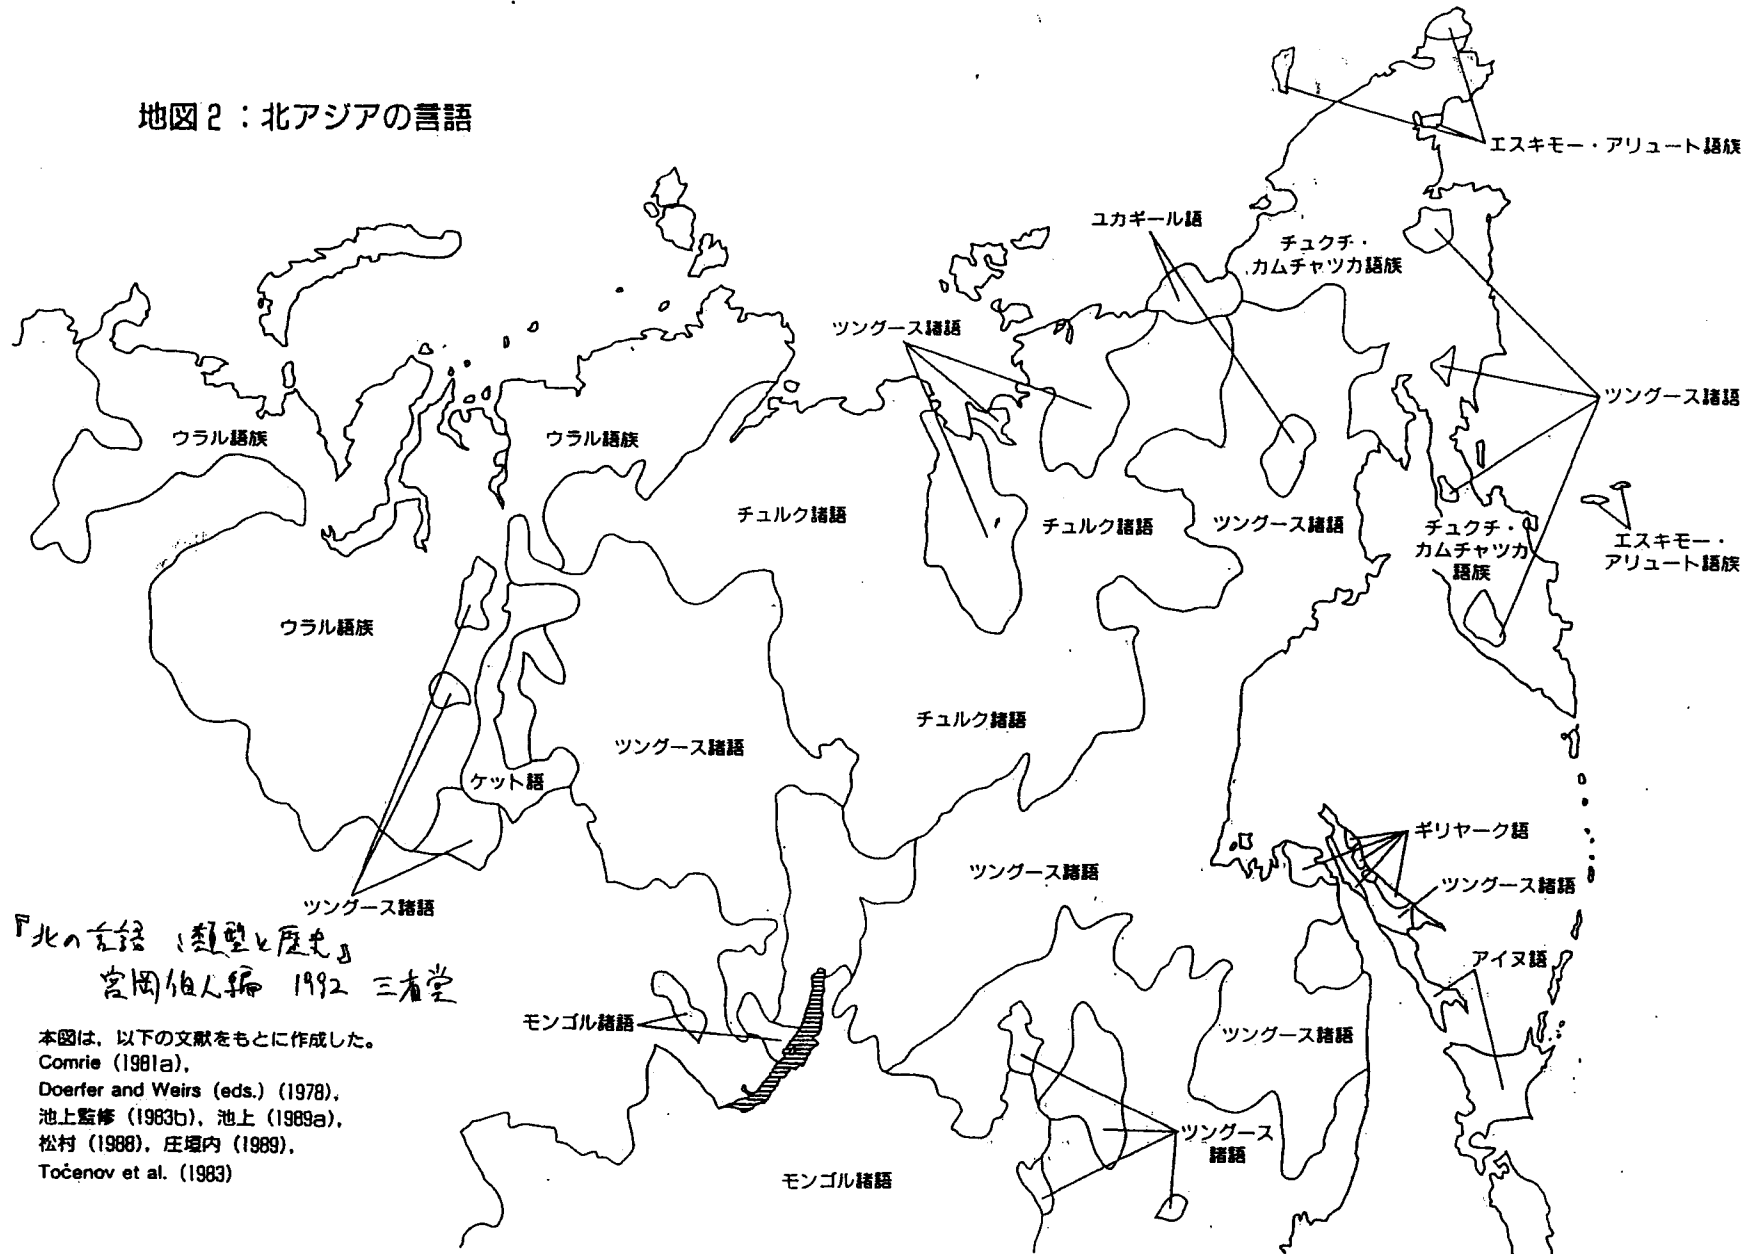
地図 2 ：北アジアの言語

エスキモー・アリュート語族

ユカギール語

チュクチ・カムチャツカ語族

ツングース諸語

ツングース諸語

ウラル語族

ウラル語族

チュルク諸語

チュルク諸語

ツングース諸語

チュクチ・カムチャツカ語族

エスキモー・アリュート語族

ウラル語族

チュルク諸語

ツングース諸語

ケット語

ツングース諸語

ギリヤーク語

ツングース諸語

ツングース諸語

アイヌ語

『北の言語：類型と歴史』
宮岡伯人編 1992 三省堂

モンゴル諸語

ツングース諸語

本図は，以下の文献をもとに作成した。
Comrie (1981a),
Doerfer and Weirs (eds.) (1978),
池上監修 (1983b)，池上 (1989a),
松村 (1988)，庄垣内 (1989),
Točenov et al. (1983)

ツングース諸語

モンゴル諸語